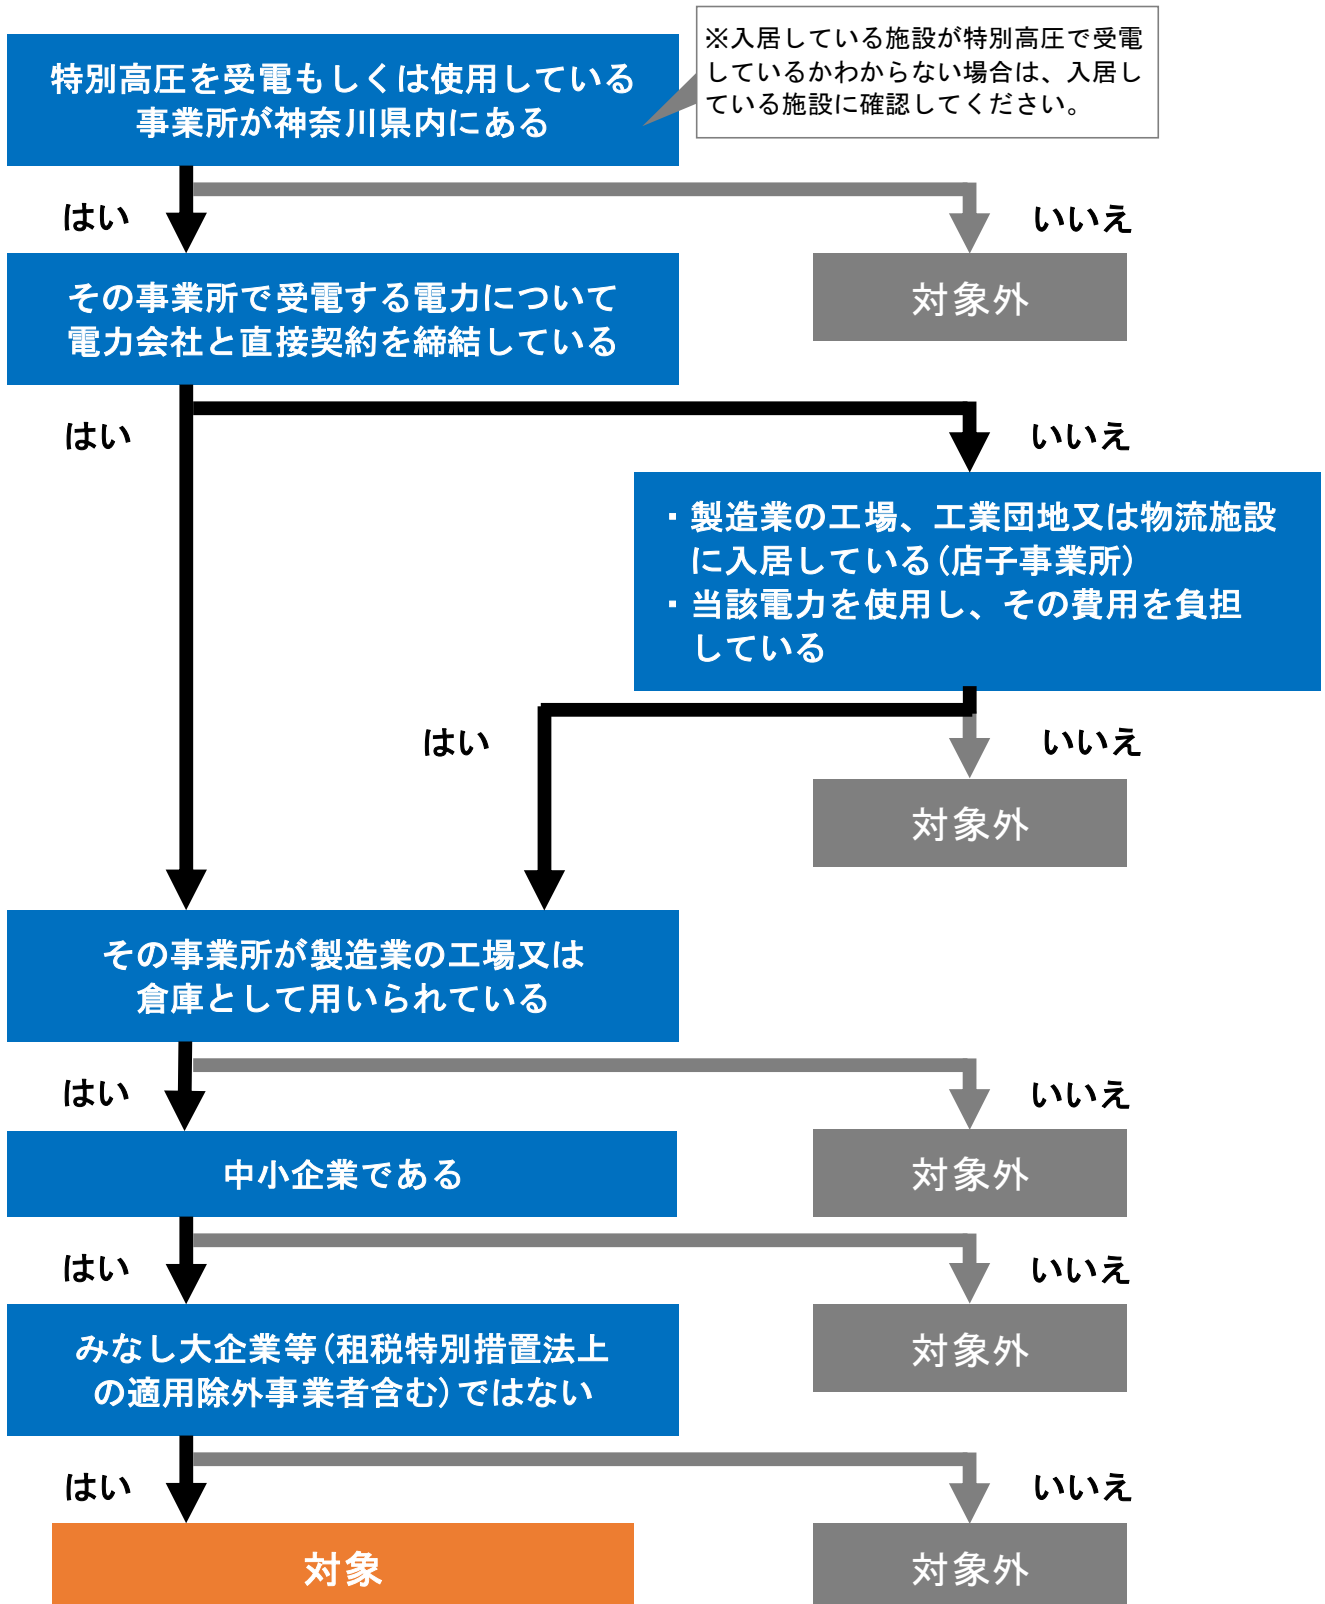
特別高圧を受電もしくは使用している事業所が神奈川県内にある

※入居している施設が特別高圧で受電しているかわからない場合は、入居している施設に確認してください。

はい

いいえ

その事業所で受電する電力について電力会社と直接契約を締結している

対象外

はい

いいえ

・製造業の工場、工業団地又は物流施設に入居している（店子事業所）
・当該電力を使用し、その費用を負担している

はい

いいえ

対象外

その事業所が製造業の工場又は倉庫として用いられている

はい

いいえ

中小企業である

対象外

はい

いいえ

みなし大企業等（租税特別措置法上の適用除外事業者含む）ではない

対象外

はい

いいえ

対象

対象外